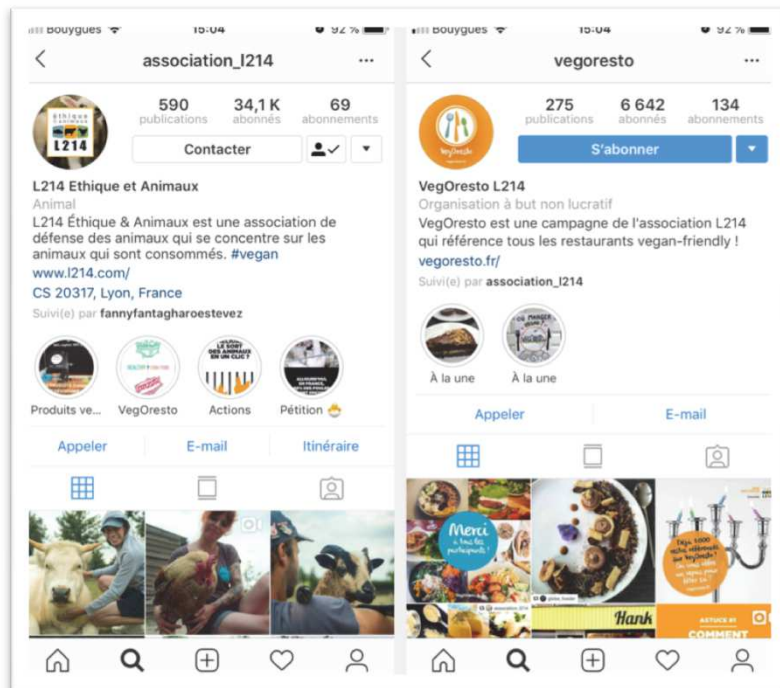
Bouygues 15:04 92 %

association_l214

Éthique & Animaux L214

590 publications
34,1 K abonnés
69 abonnements

Contacter

L214 Ethique et Animaux
Animal
L214 Éthique & Animaux est une association de défense des animaux qui se concentre sur les animaux qui sont consommés. #vegan
www.l214.com/
CS 20317, Lyon, France
Suivi(e) par fannyfantagharoestevez

Produits ve...
VegOresto
Actions
Pétition

Appeler
E-mail
Itinéraire

Bouygues 15:04 92 %

vegoresto

275 publications
6 642 abonnés
134 abonnements

S'abonner

VegOresto L214
Organisation à but non lucratif
VegOresto est une campagne de l'association L214 qui référence tous les restaurants vegan-friendly !
vegoresto.fr/
Suivi(e) par association_l214

À la une
À la une

Appeler
E-mail

Merci à tous les participants !

Hank

ASTUCE #1 COMMENT